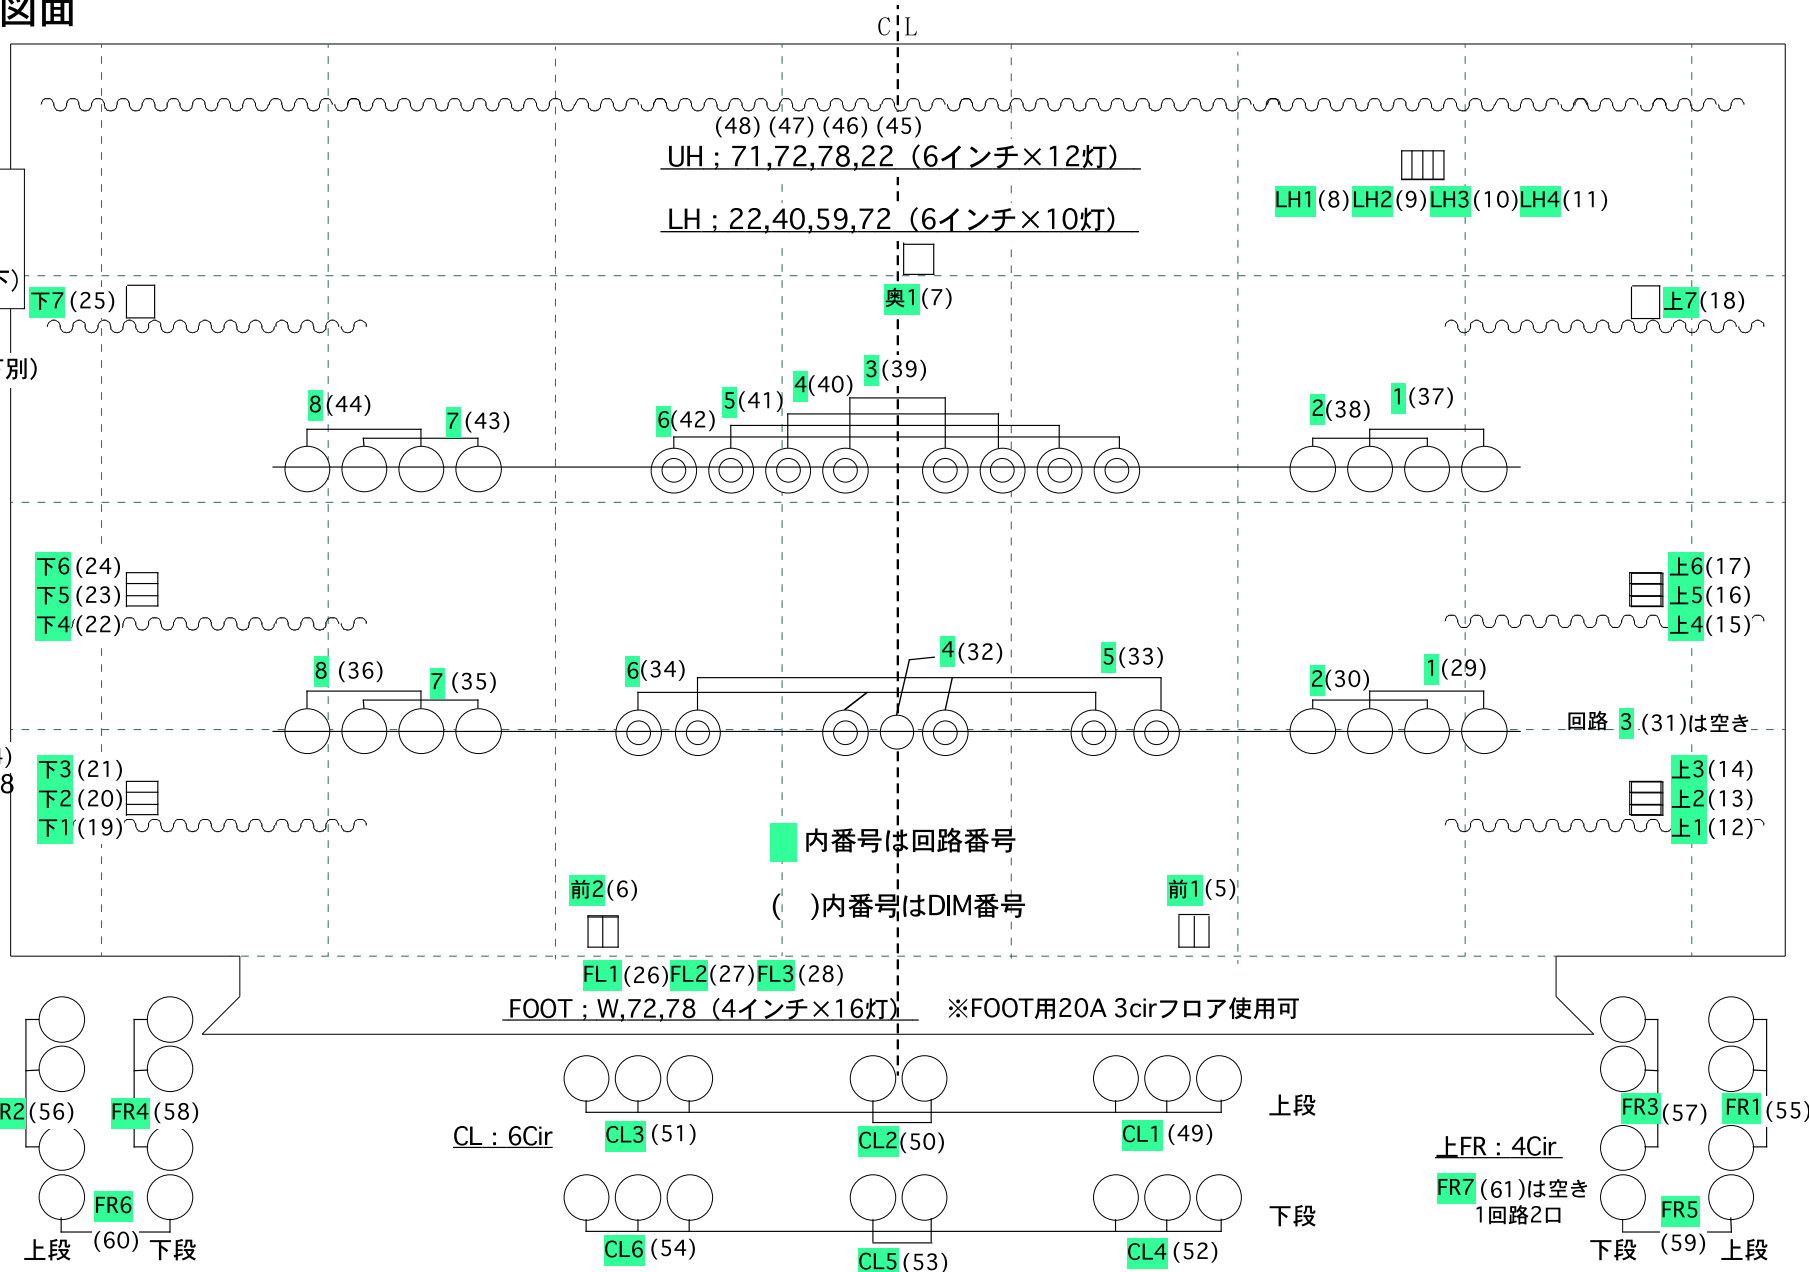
図面

C L

(48) (47) (46) (45)
UH ; 71,72,78,22 (6インチ×12灯)

LH ; 22,40,59,72 (6インチ×10灯)

LH1(8) LH2(9) LH3(10) LH4(11)

下)

下7(25)

奥1(7)

上7(18)

下別)

3(39)
4(40)
5(41)
6(42)
8(44)
7(43)
2(38)
1(37)

下6(24)
下5(23)
下4(22)

上6(17)
上5(16)
上4(15)

4(32)
6(34)
5(33)
8 (36)
7 (35)
2(30)
1(29)

回路 3 (31)は空き

)
8

下3(21)
下2(20)
下1(19)

上3(14)
上2(13)
上1(12)

内番号は回路番号

前2(6)

( )内番号はDIM番号

前1(5)

FL1(26) FL2(27) FL3(28)
FOOT ; W,72,78 (4インチ×16灯)
※FOOT用20A 3cirフロア使用可

R2(56)
FR4(58)
FR6
(60)
上段
下段

CL : 6Cir
CL3 (51)
CL2(50)
CL1 (49)
上段
CL6 (54)
CL5 (53)
CL4 (52)
下段

FR3(57)
FR1(55)
上FR : 4Cir
FR7(61)は空き
1回路2口
FR5
(59)
下段
上段